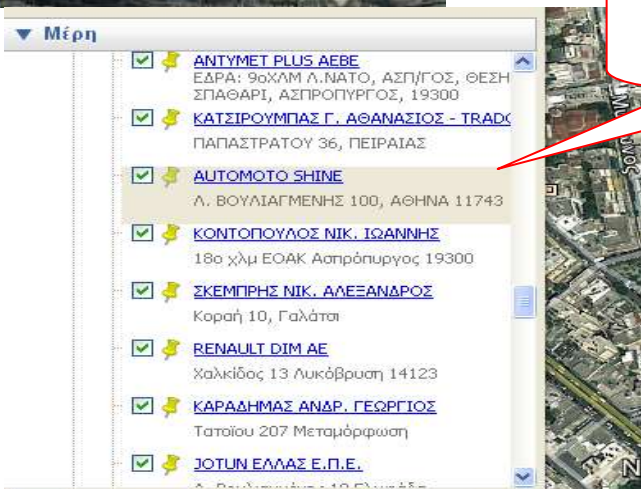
▼ Μέρη

ΑΝΤΥΜΕΤ PLUS ΑΕΒΕ
ΕΔΡΑ: 9oΧΛΜ Λ.ΝΑΤΟ, ΑΣΠ/ΓΟΣ, ΘΕΣΗ ΣΠΑΘΑΡΙ, ΑΣΠΡΟΠΥΡΓΟΣ, 19300

ΚΑΤΣΙΡΟΥΜΠΑΣ Γ. ΑΘΑΝΑΣΙΟΣ - TRADC
ΠΑΠΑΣΤΡΑΤΟΥ 36, ΠΕΙΡΑΙΑΣ

AUTOMOTO SHINE
Λ. ΒΟΥΛΙΑΓΜΕΝΗΣ 100, ΑΘΗΝΑ 11743

ΚΟΝΤΟΠΟΥΛΟΣ ΝΙΚ. ΙΩΑΝΝΗΣ
18ο χλμ ΕΟΑΚ Ασπρόπυργος 19300

ΣΚΕΜΠΡΗΣ ΝΙΚ. ΑΛΕΞΑΝΔΡΟΣ
Κοραή 10, Γαλάτσι

RENAULT DIM AE
Χαλκίδος 13 Λυκόβρυση 14123

ΚΑΡΑΔΗΜΑΣ ΑΝΔΡ. ΓΕΩΡΓΙΟΣ
Τατοΐου 207 Μεταμόρφωση

JOTUN ΕΛΛΑΣ Ε.Π.Ε.
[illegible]